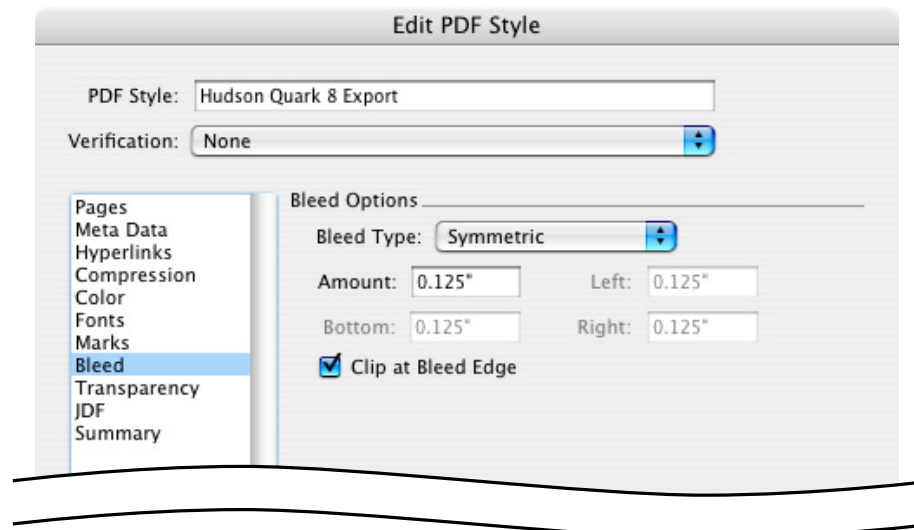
Edit PDF Style

PDF Style: Hudson Quark 8 Export

Verification: None

Pages
Meta Data
Hyperlinks
Compression
Color
Fonts
Marks
Bleed
Transparency
JDF
Summary

Bleed Options

Bleed Type: Symmetric

Amount: 0.125"

Left: 0.125"

Bottom: 0.125"

Right: 0.125"

Clip at Bleed Edge